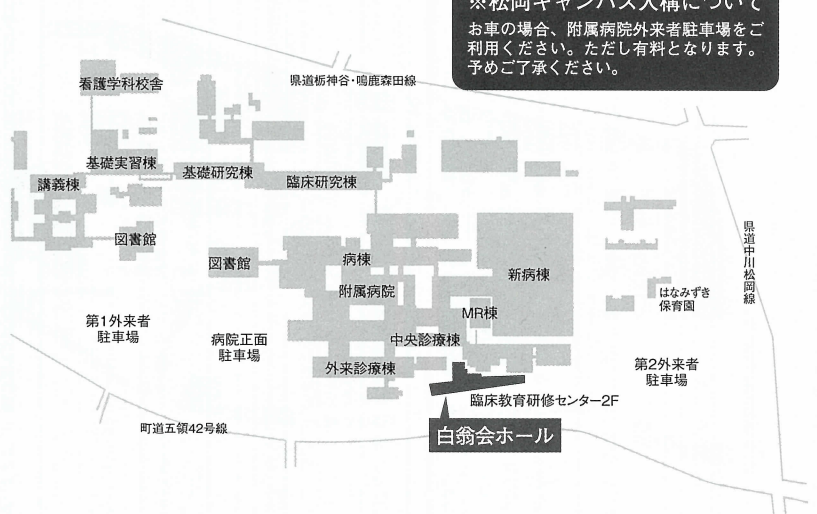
※松岡キャンパス入構について
お車の場合、附属病院外来者駐車場をご利用ください。ただし有料となります。予めご了承ください。

看護学科校舎
県道栃神谷・鳴鹿森田線
基礎実習棟
基礎研究棟
臨床研究棟
講義棟
図書館
県道中川松岡線
図書館
病棟
新病棟
附属病院
はなみずき保育園
第1外来者駐車場
MR棟
病院正面駐車場
中央診療棟
第2外来者駐車場
外来診療棟
臨床教育研修センター2F
町道五領42号線
白翁会ホール